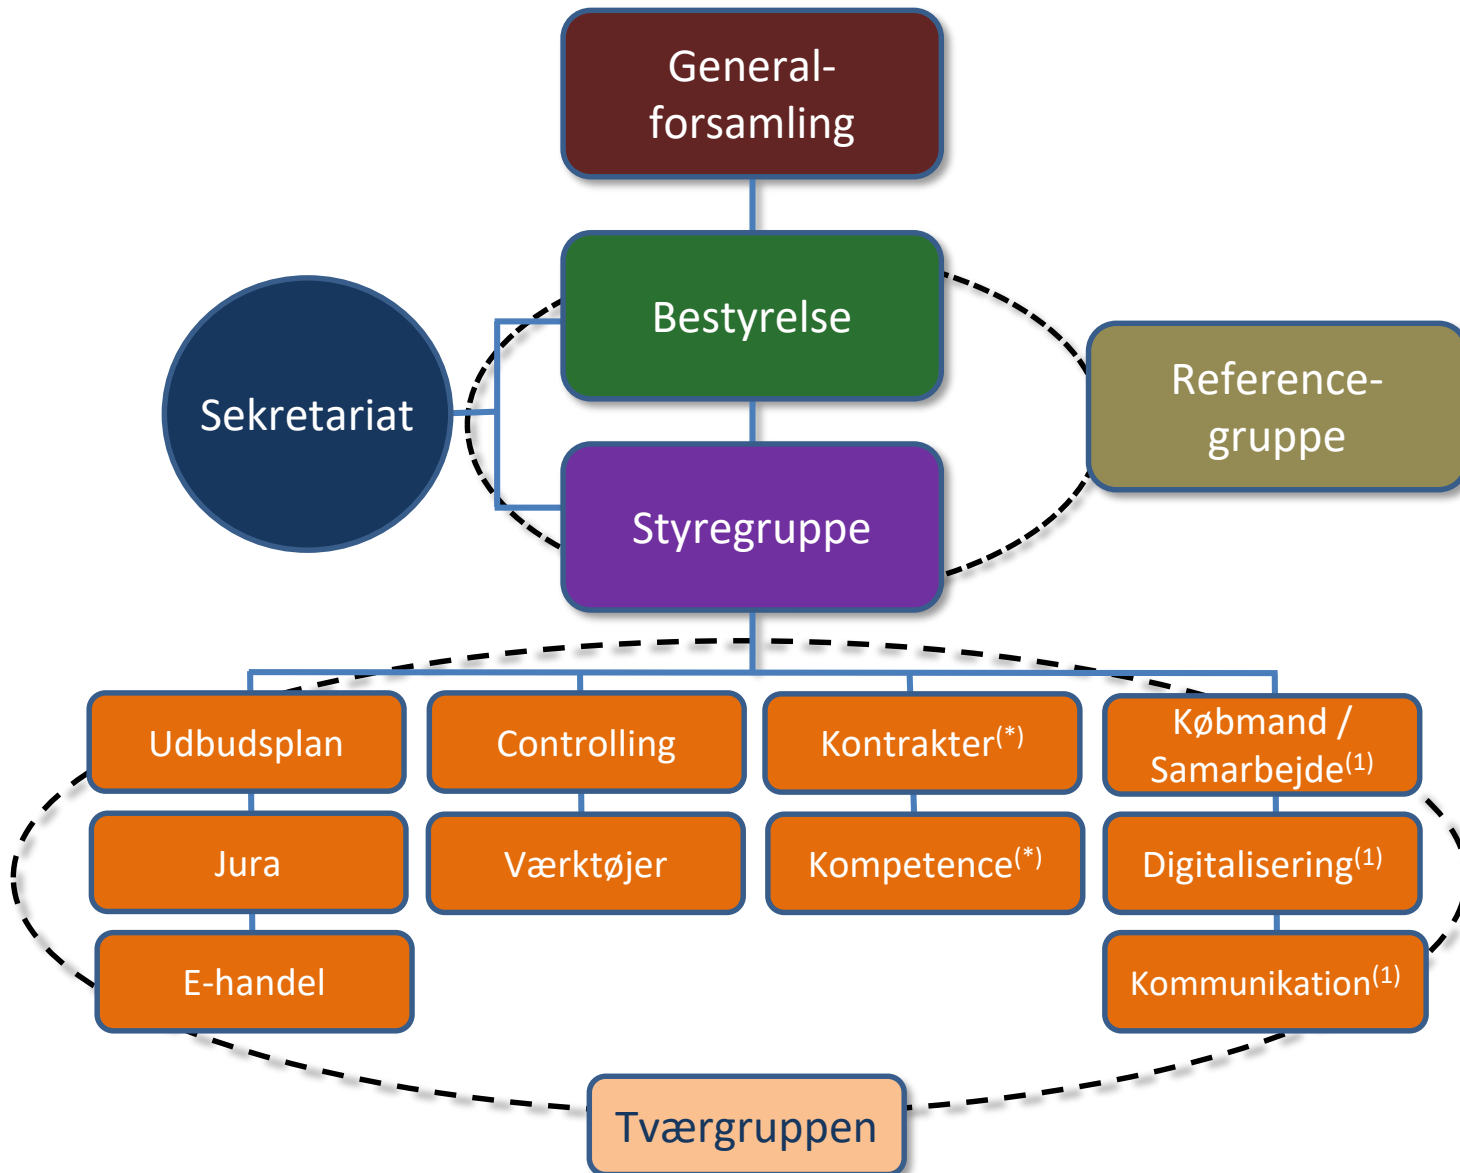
General-forsamling

Bestyrelse

Sekretariat

Reference-gruppe

Styregruppe

Udbudsplan

Controlling

Kontrakter$^{(*)}$

Købmand / Samarbejde$^{(1)}$

Jura

Værktøjer

Kompetence$^{(*)}$

Digitalisering$^{(1)}$

E-handel

Kommunikation$^{(1)}$

Tværgruppen